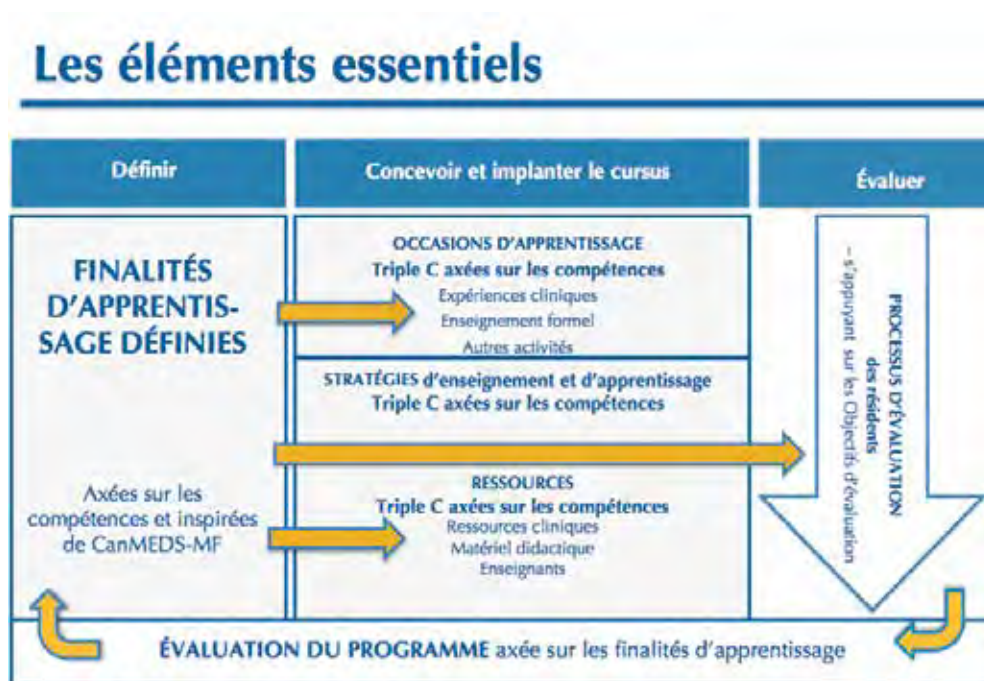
Les éléments essentiels

Définir

Concevoir et implanter le cursus

Évaluer

FINALITÉS D'APPRENTISSAGE DÉFINIES

Axées sur les compétences et inspirées de CanMEDS-MF

OCCASIONS D'APPRENTISSAGE
Triple C axées sur les compétences
Expériences cliniques
Enseignement formel
Autres activités

STRATÉGIES d'enseignement et d'apprentissage
Triple C axées sur les compétences

RESSOURCES
Triple C axées sur les compétences
Ressources cliniques
Matériel didactique
Enseignants

PROCESSUS D'ÉVALUATION des résidents
– s'appuyant sur les Objectifs d'évaluation

ÉVALUATION DU PROGRAMME axée sur les finalités d'apprentissage